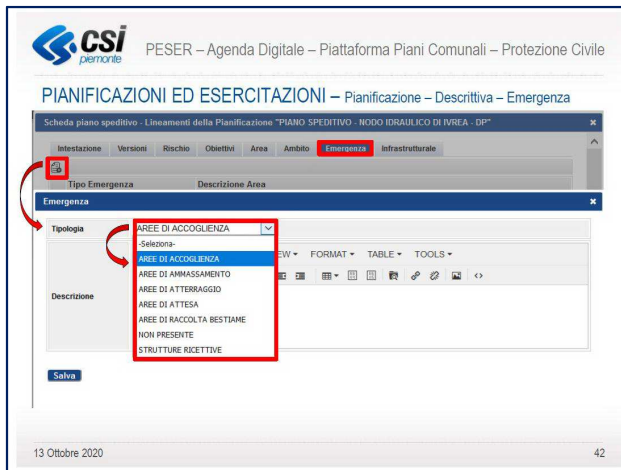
CSI piemonte

PESER – Agenda Digitale – Piattaforma Piani Comunali – Protezione Civile

PIANIFICAZIONI ED ESERCITAZIONI – Pianificazione – Descrittiva – Emergenza

Scheda piano speditivo - Lineamenti della Pianificazione "PIANO SPEDITIVO - NODO IDRAULICO DI IVREA - DP"

Intestazione | Versioni | Rischio | Obiettivi | Area | Ambito | Emergenza | Infrastrutturale

Tipo Emergenza | Descrizione Area

Emergenza

Tipologia: AREE DI ACCOGLIENZA

-Seleziona-
AREE DI ACCOGLIENZA
AREE DI AMMASSAMENTO
AREE DI ATTERRAGGIO
AREE DI ATTESA
AREE DI RACCOLTA BESTIAME
NON PRESENTE
STRUTTURE RICETTIVE

EW ▾ FORMAT ▾ TABLE ▾ TOOLS ▾

Descrizione

Salva

13 Ottobre 2020

42